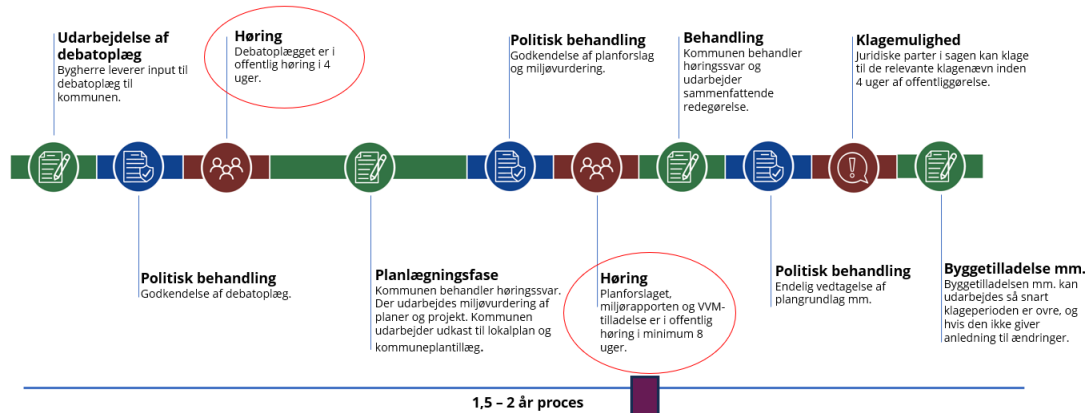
Udarbejdelse af debatoplæg
Bygherre leverer input til debatoplæg til kommunen.

Høring
Debatoplægget er i offentlig høring i 4 uger.

Politisk behandling
Godkendelse af planforslag og miljøvurdering.

Behandling
Kommunen behandler høringssvar og udarbejder sammenfattende redegørelse.

Klagemulighed
Juridiske parter i sagen kan klage til de relevante klagenævn inden 4 uger af offentliggørelse.

Politisk behandling
Godkendelse af debatoplæg.

Planlægningsfase
Kommunen behandler høringssvar. Der udarbejdes miljøvurdering af planer og projekt. Kommunen udarbejder udkast til lokalplan og kommuneplantillæg.

Høring
Planforslaget, miljørapporten og VVM-tilladelse er i offentlig høring i minimum 8 uger.

Politisk behandling
Endelig vedtagelse af plangrundlag mm.

Byggetilladelse mm.
Byggetilladelsen mm. kan udarbejdes så snart klageperioden er ovre, og hvis den ikke giver anledning til ændringer.

1,5 – 2 år proces